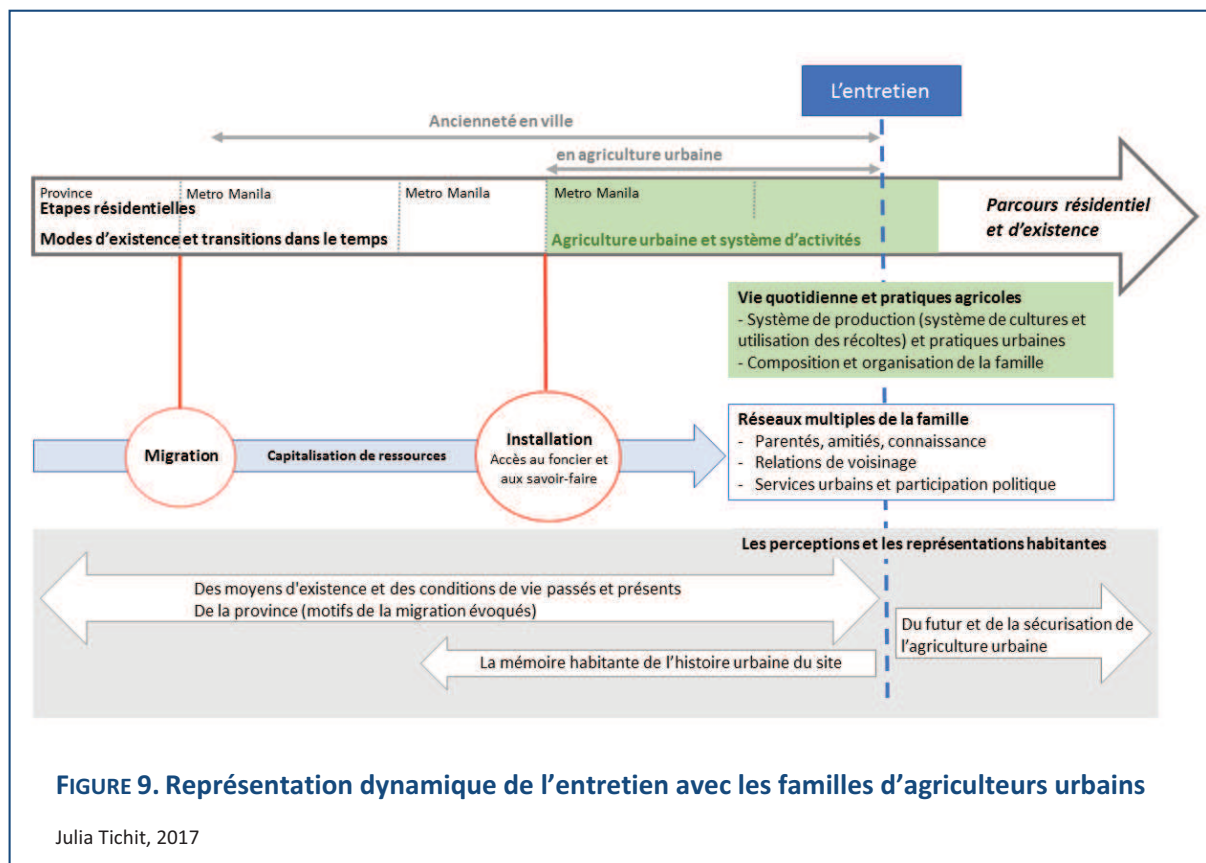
L'entretien

Ancienneté en ville

en agriculture urbaine

Province
Etapes résidentielles

Metro Manila

Metro Manila

Metro Manila

Modes d'existence et transitions dans le temps

Agriculture urbaine et système d'activités

Parcours résidentiel et d'existence

Vie quotidienne et pratiques agricoles
- Système de production (système de cultures et utilisation des récoltes) et pratiques urbaines
- Composition et organisation de la famille

Migration

Capitalisation de ressources

Installation
Accès au foncier et aux savoir-faire

Réseaux multiples de la famille
- Parentés, amitiés, connaissance
- Relations de voisinage
- Services urbains et participation politique

Les perceptions et les représentations habitantes

Des moyens d'existence et des conditions de vie passés et présents
De la province (motifs de la migration évoqués)

Du futur et de la sécurisation de l'agriculture urbaine

La mémoire habitante de l'histoire urbaine du site

FIGURE 9. Représentation dynamique de l'entretien avec les familles d'agriculteurs urbains

Julia Tichit, 2017